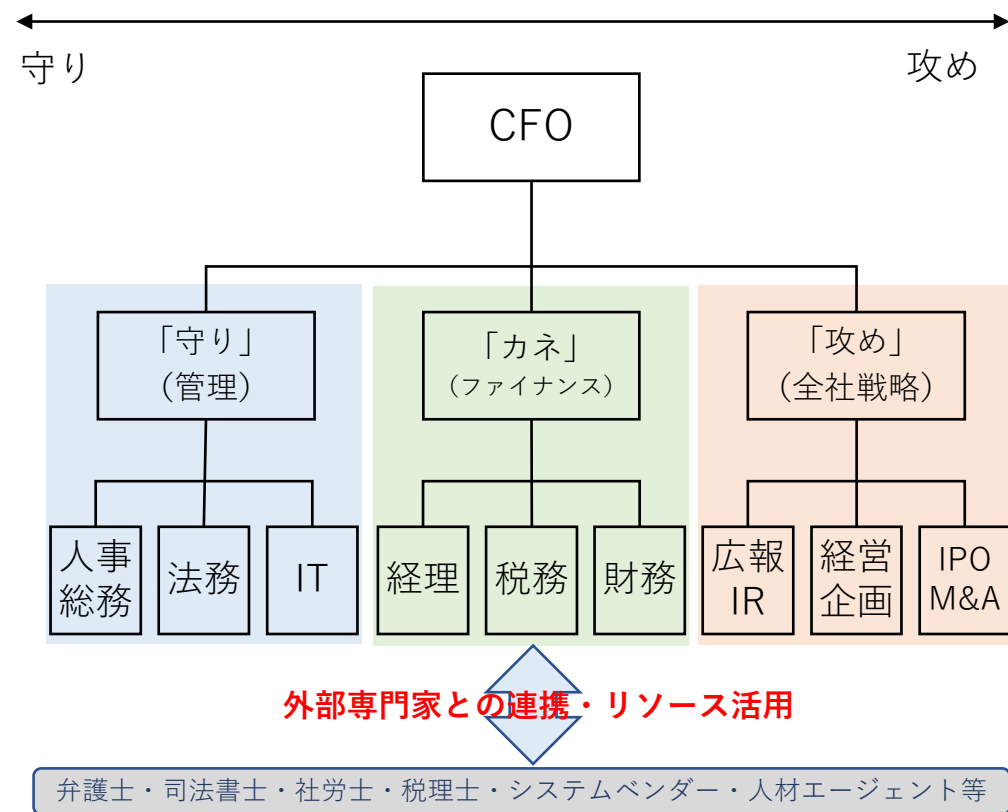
守り

攻め

CFO

「守り」
（管理）

「カネ」
（ファイナンス）

「攻め」
（全社戦略）

人事総務

法務

IT

経理

税務

財務

広報IR

経営企画

IPO M&A

外部専門家との連携・リソース活用

弁護士・司法書士・社労士・税理士・システムベンダー・人材エージェント等